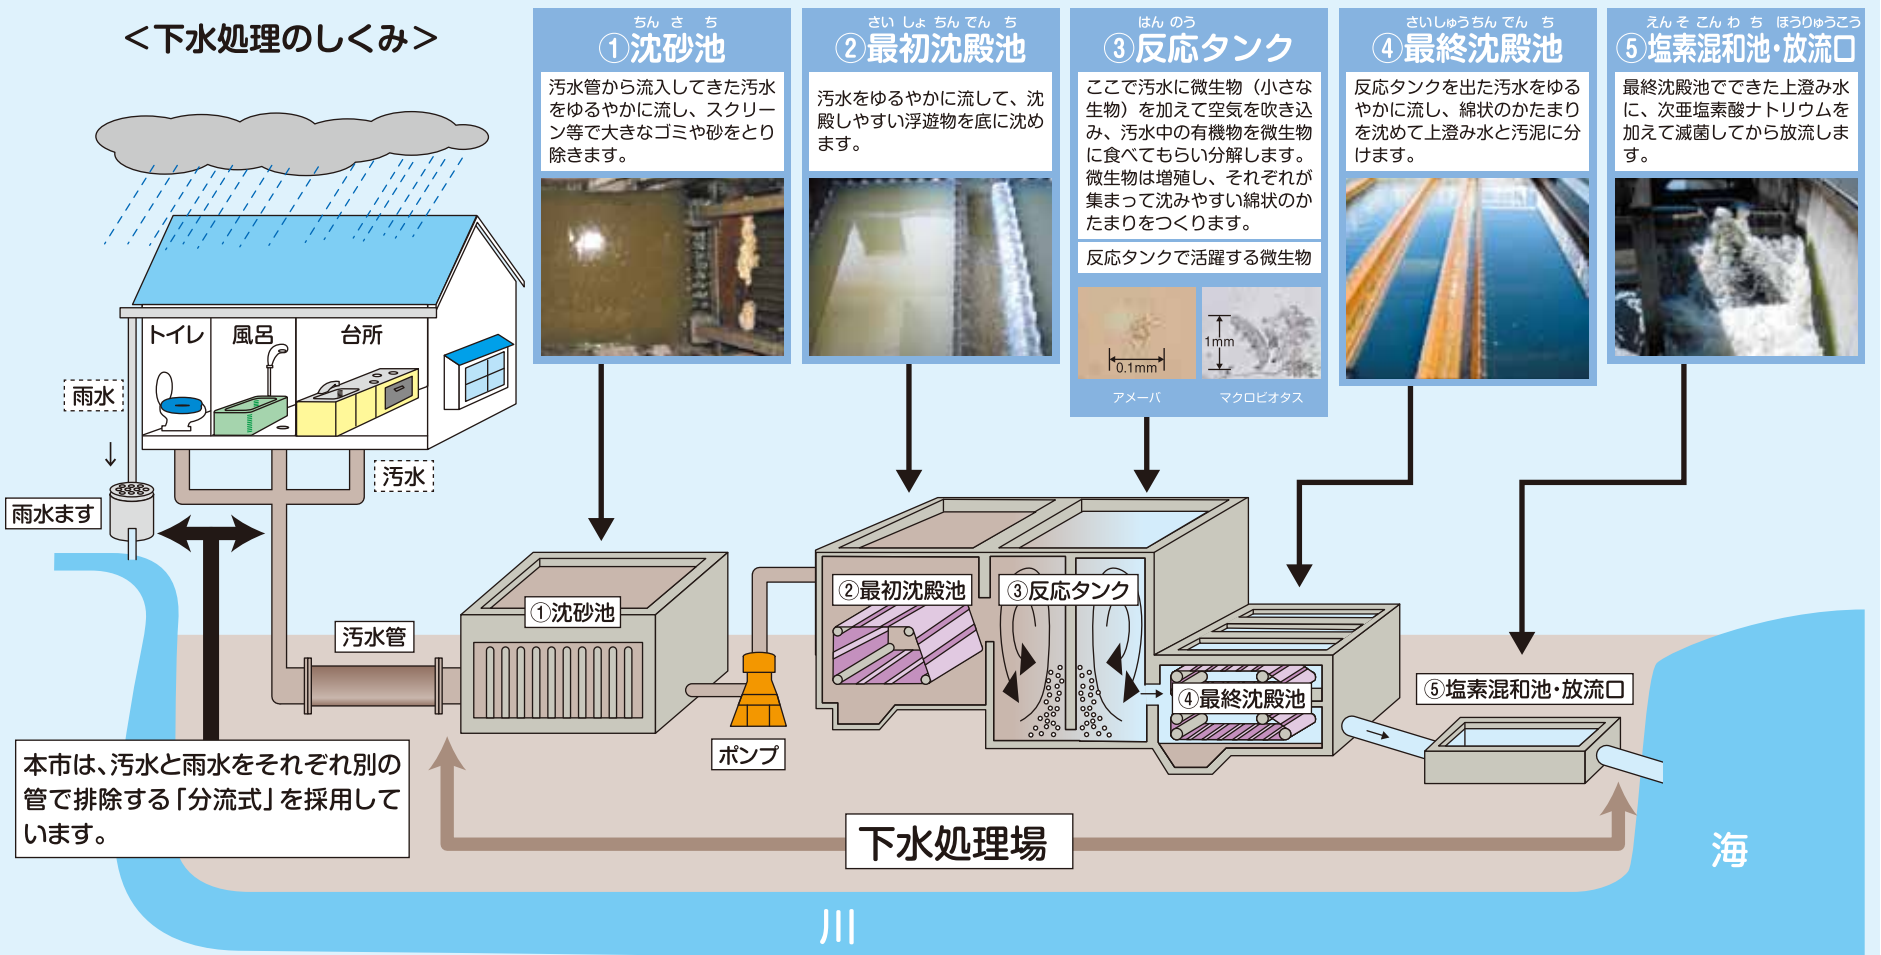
＜下水処理のしくみ＞

ちんさち
①沈砂池
汚水管から流入してきた汚水をゆるやかに流し、スクリーン等で大きなゴミや砂をとり除きます。

さいしょちんでんち
②最初沈殿池
汚水をゆるやかに流して、沈殿しやすい浮遊物を底に沈めます。

はんのう
③反応タンク
ここで汚水に微生物（小さな生物）を加えて空気を吹き込み、汚水中の有機物を微生物に食べてもらい分解します。微生物は増殖し、それぞれが集まって沈みやすい綿状のかたまりをつくります。
反応タンクで活躍する微生物
0.1mm
1mm
アメーバ
マクロビオタス

さいしゅうちんでんち
④最終沈殿池
反応タンクを出た汚水をゆるやかに流し、綿状のかたまりを沈めて上澄み水と汚泥に分けます。

えんそこんわち ほうりゅうこう
⑤塩素混和池・放流口
最終沈殿池でできた上澄み水に、次亜塩素酸ナトリウムを加えて滅菌してから放流します。

トイレ
風呂
台所
雨水
雨水ます
汚水
汚水管
①沈砂池
ポンプ
②最初沈殿池
③反応タンク
④最終沈殿池
⑤塩素混和池・放流口

本市は、汚水と雨水をそれぞれ別の管で排除する「分流式」を採用しています。

下水処理場
海
川